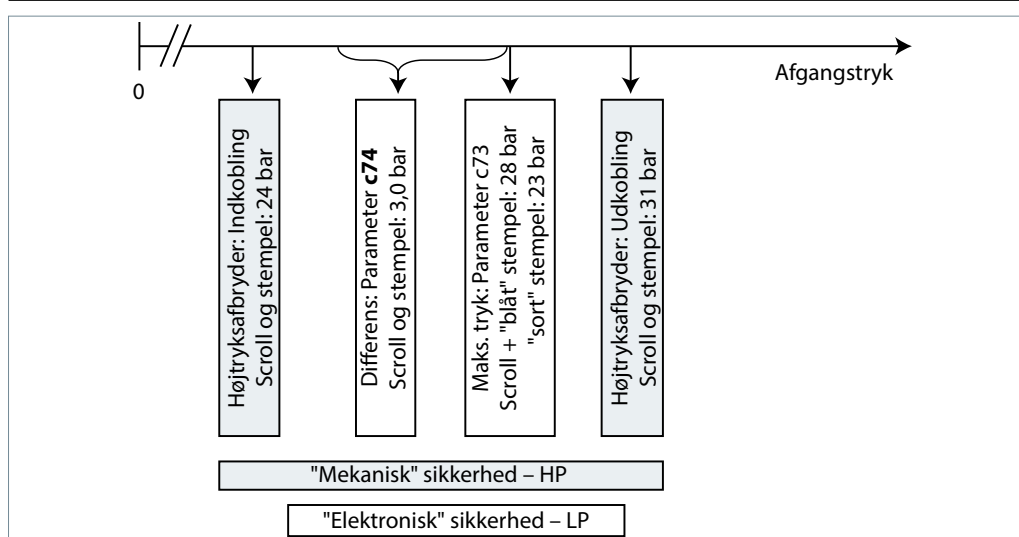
0

Afgangstryk

Højtryksafbryder: Indkobling
Scroll og stempel: 24 bar

Differens: Parameter **c74**
Scroll og stempel: 3,0 bar

Maks. tryk: Parameter c73
Scroll + "blåt" stempel: 28 bar
"sort" stempel: 23 bar

Højtryksafbryder: Udkobling
Scroll og stempel: 31 bar

"Mekanisk" sikkerhed – HP

"Elektronisk" sikkerhed – LP